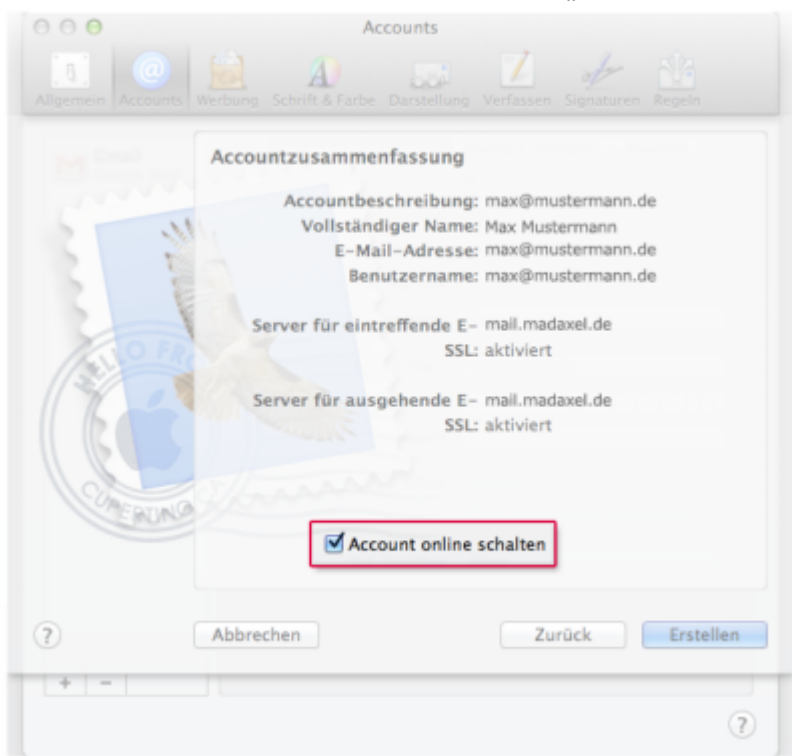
Accounts

Allgemein Accounts Werbung Schrift & Farbe Darstellung Verfassen Signaturen Regeln

Accountzusammenfassung

Accountbeschreibung: max@mustermann.de
Vollständiger Name: Max Mustermann
E-Mail-Adresse: max@mustermann.de
Benutzername: max@mustermann.de

Server für eintreffende E- mail.madaxel.de
SSL: aktiviert

Server für ausgehende E- mail.madaxel.de
SSL: aktiviert

HELLO FRO
CUPERTINO

Account online schalten

?

Abbrechen

Zurück

Erstellen

+ −

?